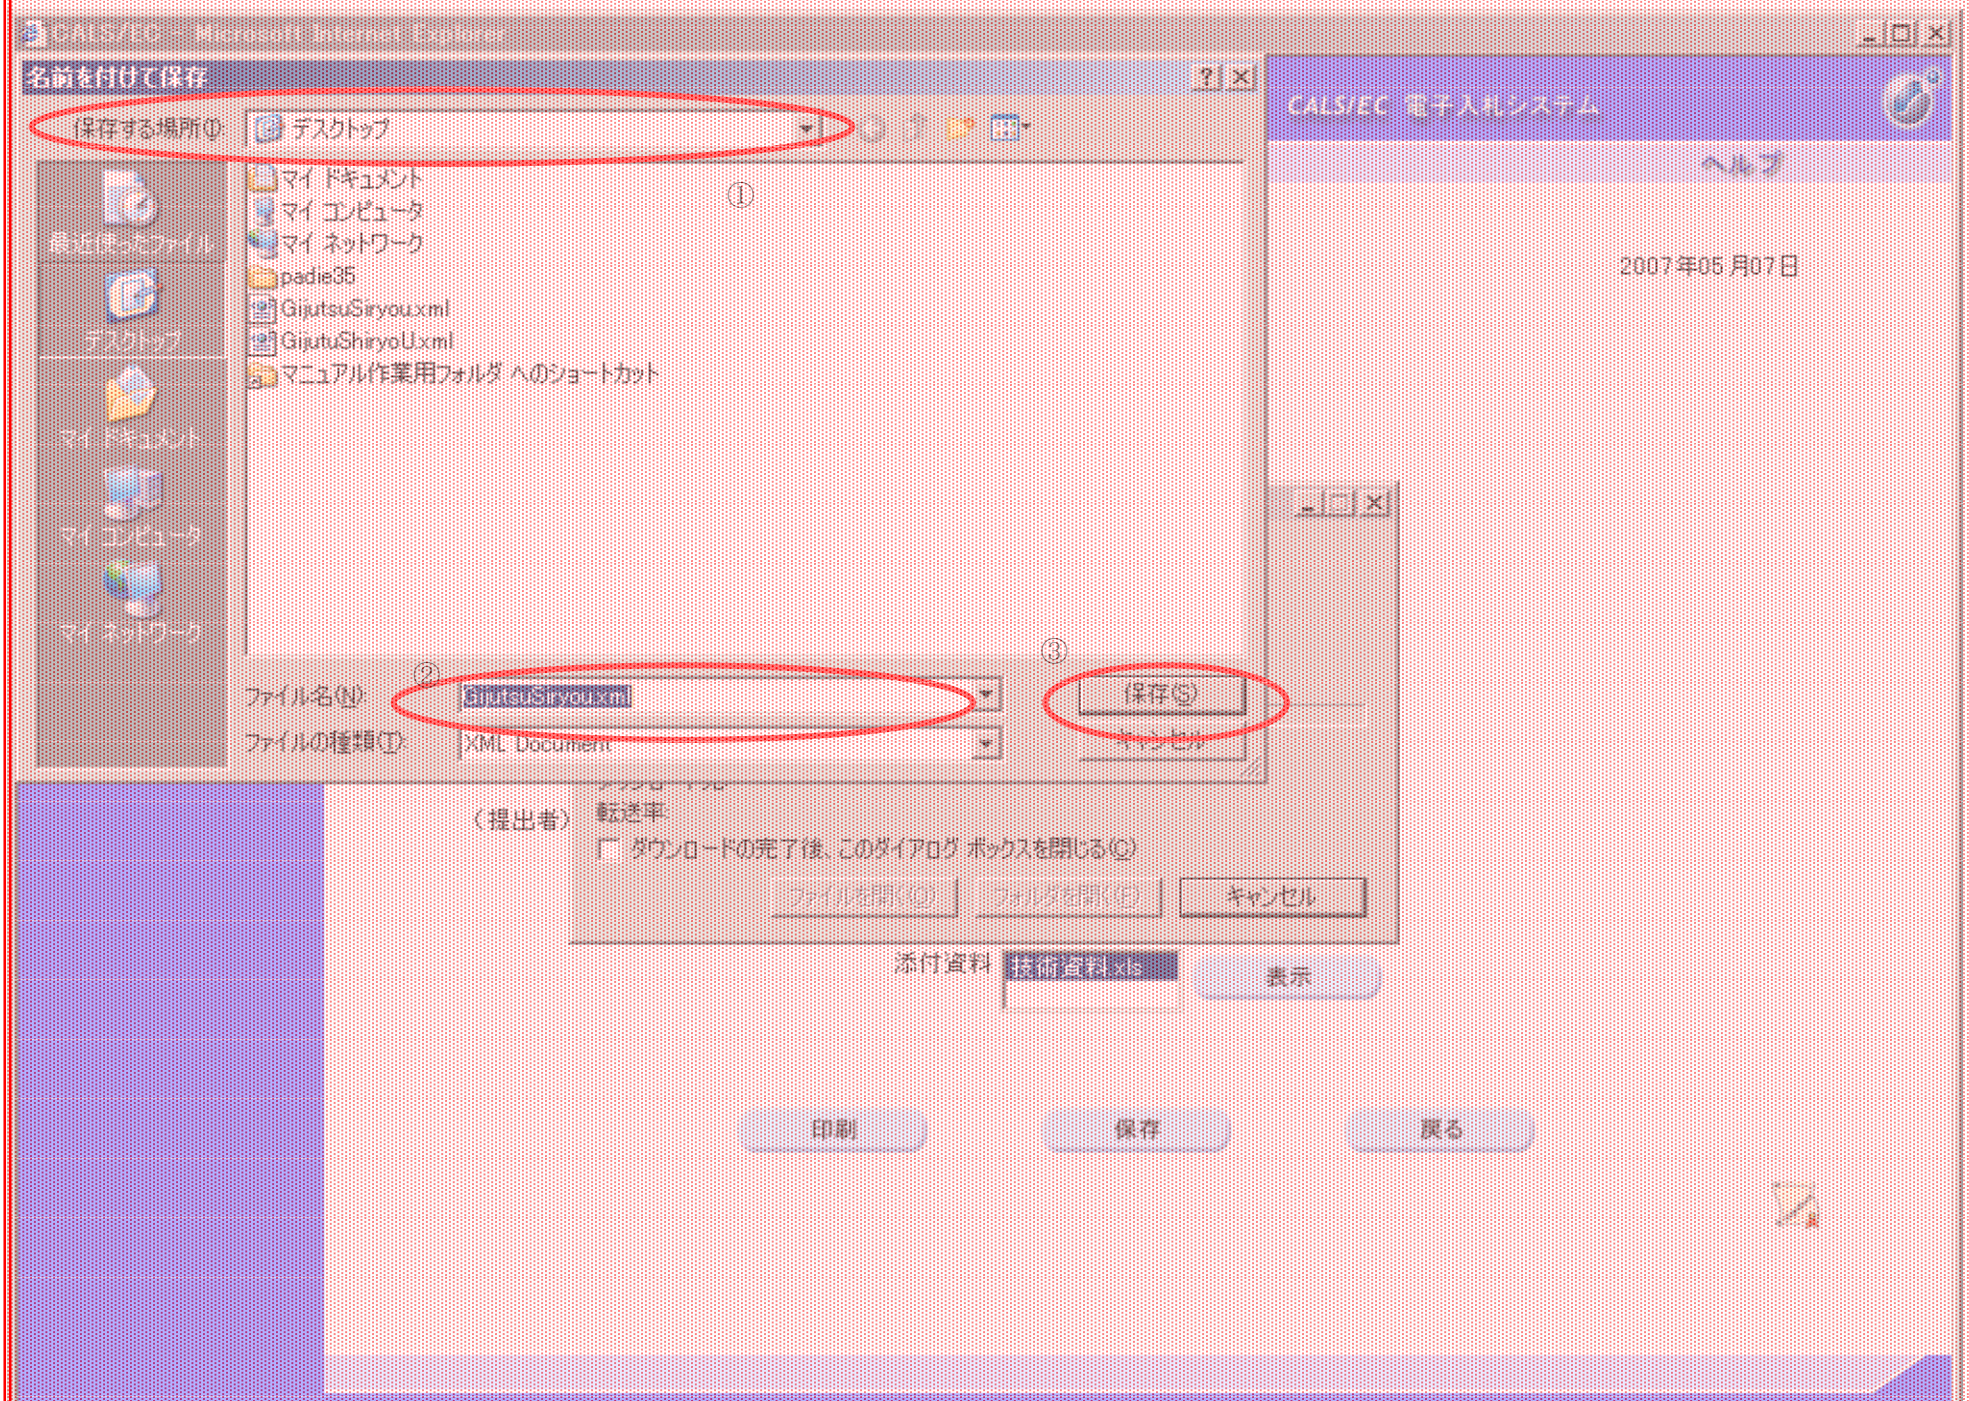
CALS/EC - Microsoft Internet Explorer

名前を付けて保存

保存する場所(I) デスクトップ

①

最近使ったファイル
デスクトップ
マイ ドキュメント
マイ コンピュータ
マイ ネットワーク

マイ ドキュメント
マイ コンピュータ
マイ ネットワーク
padie35
GijutsuSiryou.xml
GijutuShiryoU.xml
マニュアル作業用フォルダ へのショートカット

②
ファイル名(N) GijutsuSiryou.xml
ファイルの種類(T) XML Document

③
保存(S)
キャンセル

CALS/EC 電子入札システム

ヘルプ

2007年05月07日

（提出者）

転送率
ダウンロードの完了後、このダイアログ ボックスを閉じる(C)
ファイルを開く(O)
フォルダを開く(F)
キャンセル

添付資料 技術資料.xls
表示

印刷
保存
戻る